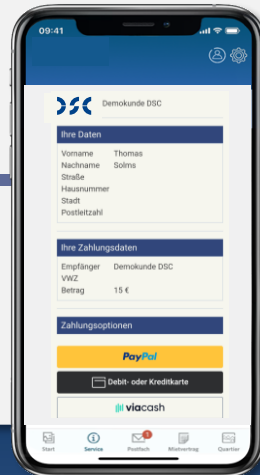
09:41

DSC Demokunde DSC

Ihre Daten

| | |
|---|---|
| Vorname | Thomas |
| Nachname | Solms |
| Straße | |
| Hausnummer | |
| Stadt | |
| Postleitzahl | |

Ihre Zahlungsdaten

| | |
|---|---|
| Empfänger | Demokunde DSC |
| VWZ | |
| Betrag | 15 € |

Zahlungsoptionen

PayPal

Debit- oder Kreditkarte

viacash

Start Service 1 Postfach Mietvertrag Quartier